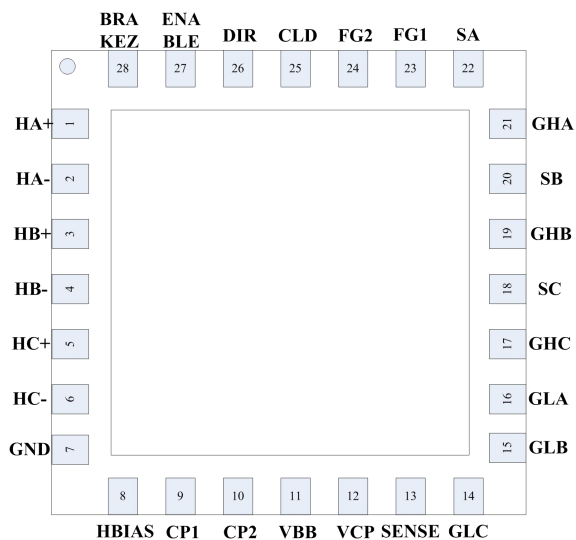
BRA KEZ ENA BLE DIR CLD FG2 FG1 SA

28 27 26 25 24 23 22

HA+ 1
HA- 2
HB+ 3
HB- 4
HC+ 5
HC- 6
GND 7

21 GHA
20 SB
19 GHB
18 SC
17 GHC
16 GLA
15 GLB

8 9 10 11 12 13 14

HBIAS CP1 CP2 VBB VCP SENSE GLC